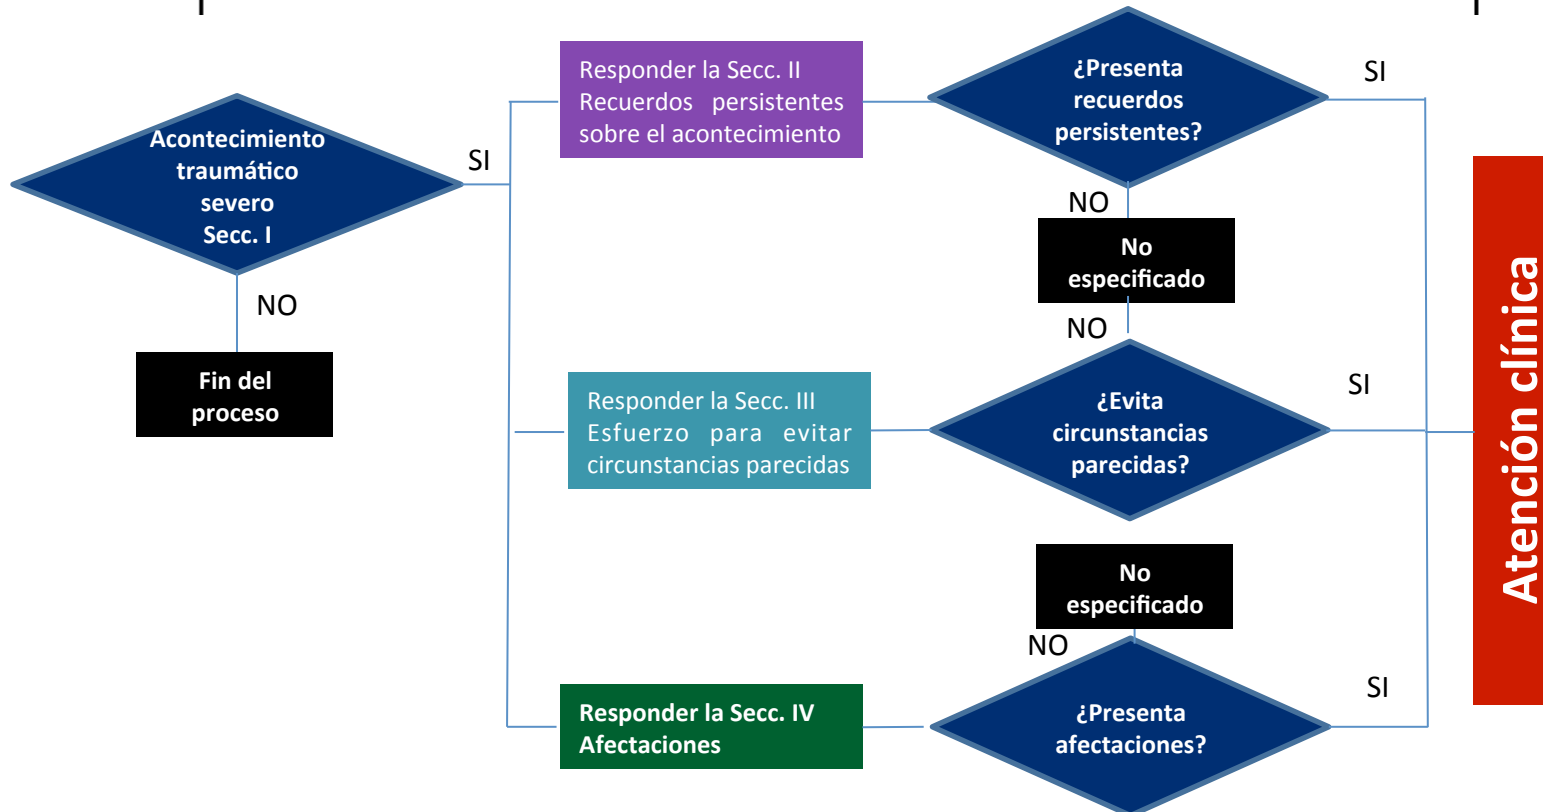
Acontecimiento traumático severo Secc. I

SI

NO

Fin del proceso

Responder la Secc. II Recuerdos persistentes sobre el acontecimiento

¿Presenta recuerdos persistentes?

SI

NO

No especificado

NO

Responder la Secc. III Esfuerzo para evitar circunstancias parecidas

¿Evita circunstancias parecidas?

SI

No especificado

NO

Responder la Secc. IV Afectaciones

¿Presenta afectaciones?

SI

Atención clínica